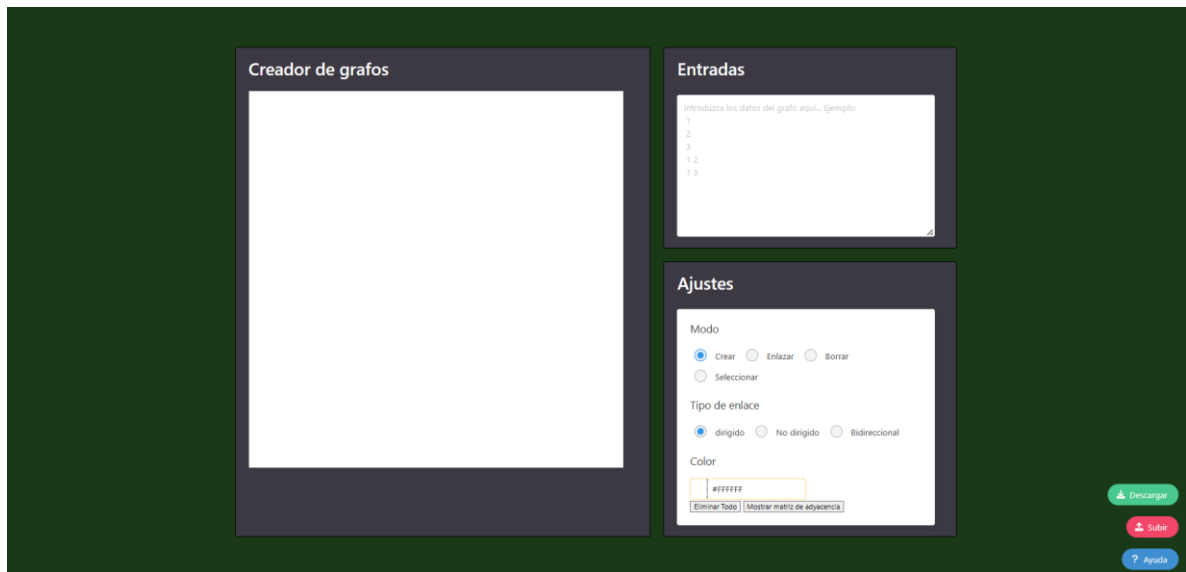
Creador de grafos

Entradas

Introduzca los datos del grafo aquí... Ejemplo:
1
2
3
1 2
1 3

Ajustes

Modo

Crear Enlazar Borrar
Seleccionar

Tipo de enlace

dirigido No dirigido Bidireccional

Color

#FFFFFF

Eliminar Todo Mostrar matriz de adyacencia

Descargar

Subir

? Ayuda